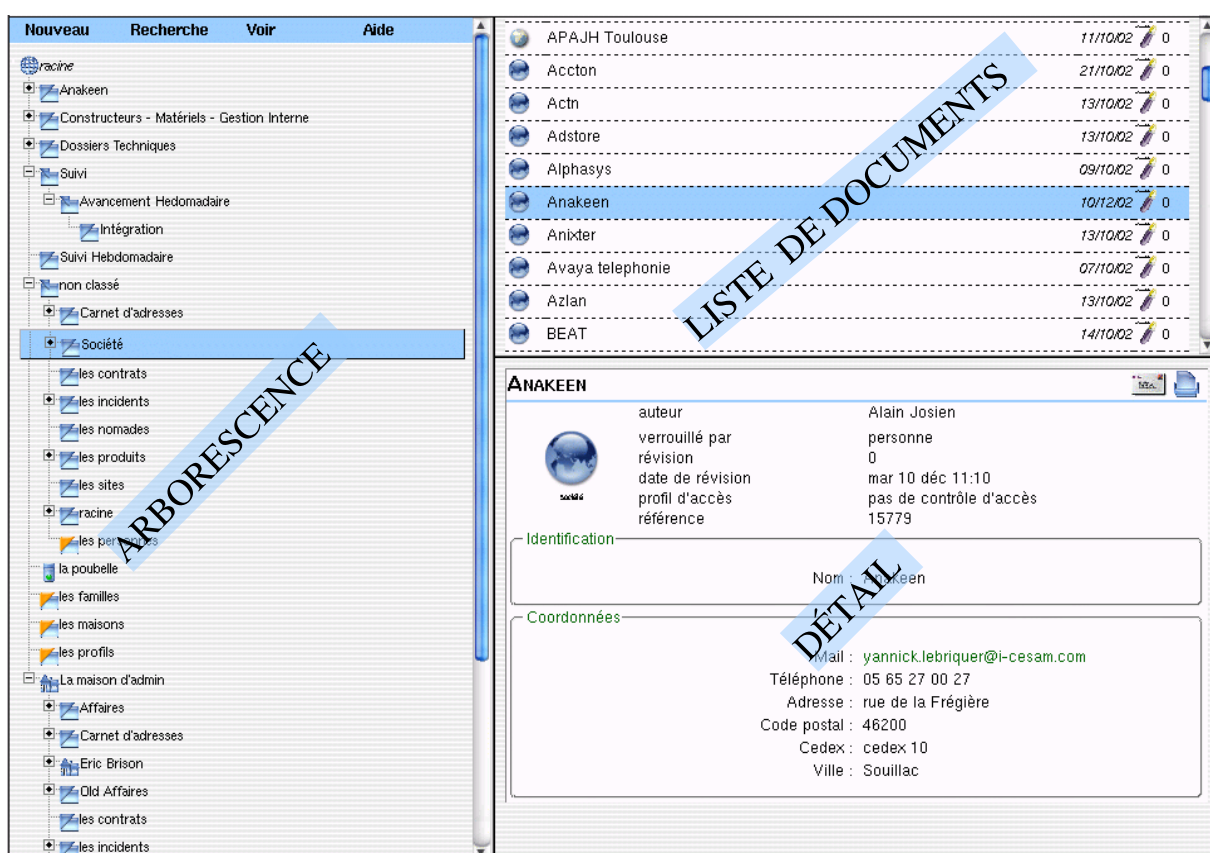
Nouveau Recherche Voir Aide

racine
Anakeen
Constructeurs - Matériels - Gestion Interne
Dossiers Techniques
Suivi
Avancement Hedomadaire
Intégration
Suivi Hebdomadaire
non classé
Carnet d'adresses
Société
les contrats
les incidents
les nomades
les produits
les sites
racine
les per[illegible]
la poubelle
les familles
les maisons
les profils
La maison d'admin
Affaires
Carnet d'adresses
Eric Brison
Old Affaires
les contrats
les incidents

ARBORESCENCE

| | | |
|---|---|---|
| APAJH Toulouse | 11/10/02 | 0 |
| Accton | 21/10/02 | 0 |
| Actn | 13/10/02 | 0 |
| Adstore | 13/10/02 | 0 |
| Alphasys | 09/10/02 | 0 |
| Anakeen | 10/12/02 | 0 |
| Anixter | 13/10/02 | 0 |
| Avaya telephonie | 07/10/02 | 0 |
| Azlan | 13/10/02 | 0 |
| BEAT | 14/10/02 | 0 |

LISTE DE DOCUMENTS

Anakeen

société

auteur Alain Josien
verrouillé par personne
révision 0
date de révision mar 10 déc 11:10
profil d'accès pas de contrôle d'accès
référence 15779

Identification
Nom : Anakeen

Coordonnées
Mail : yannick.lebriquer@i-cesam.com
Téléphone : 05 65 27 00 27
Adresse : rue de la Frégière
Code postal : 46200
Cedex : cedex 10
Ville : Souillac

DÉTAIL